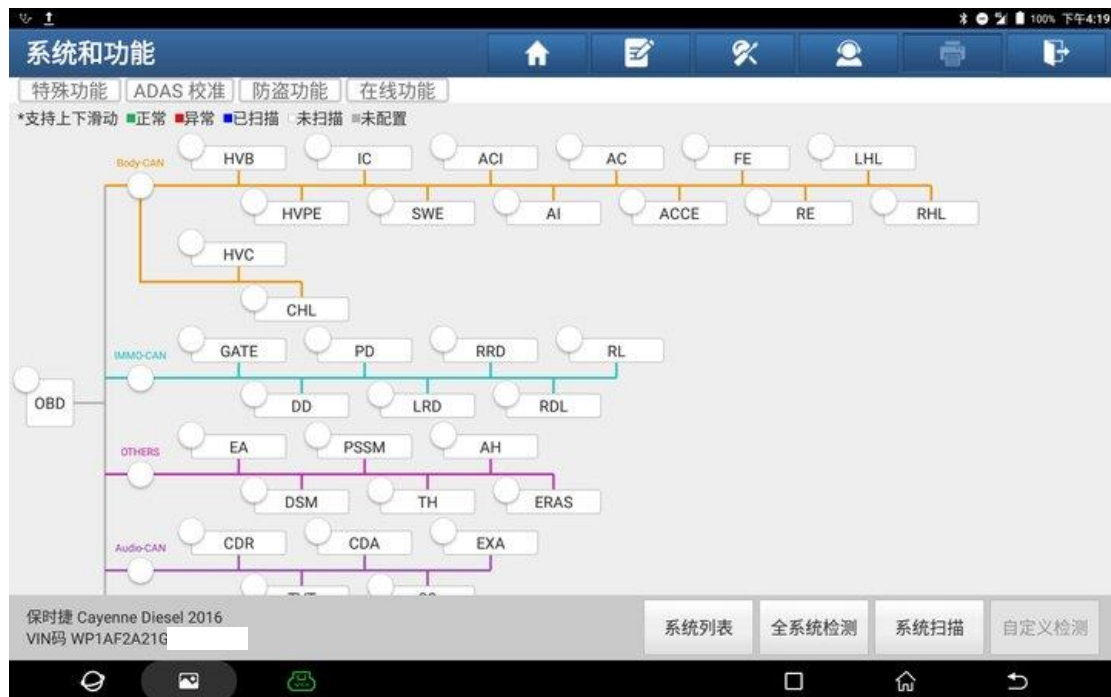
100% 下午4:19

系统和功能

特殊功能 ADAS 校准 防盗功能 在线功能

*支持上下滑动 ■正常 ■异常 ■已扫描 ■未扫描 ■未配置

Body-CAN
HVB IC ACI AC FE LHL
HVPE SWE AI ACCE RE RHL
HVC
CHL

OBD

IMMO-CAN
GATE PD RRD RL
DD LRD RDL

OTHERS
EA PSSM AH
DSM TH ERAS

Audio-CAN
CDR CDA EXA
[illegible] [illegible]

保时捷 Cayenne Diesel 2016
VIN码 WP1AF2A21G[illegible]

系统列表 全系统检测 系统扫描 自定义检测